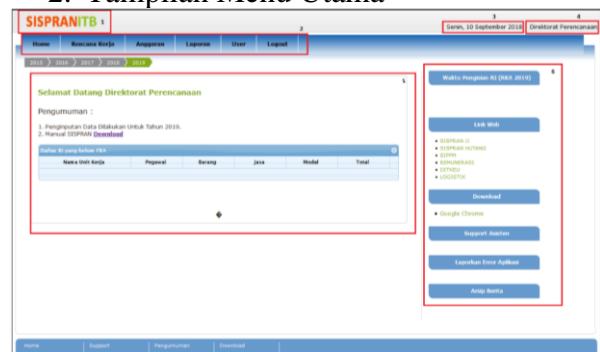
2. Tampilan Menu Utama

SISPRANITB 1

3 Senin, 10 September 2018 4 Direktorat Perencanaan

Home Rencana Kerja Anggaran Laporan User Logout 2

2015 2016 2017 2018 2019

5

Selamat Datang Direktorat Perencanaan

Pengumuman :

1. Penginputan Data Dilakukan Untuk Tahun 2019.
2. Manual SISPRAN Download

Daftar RI yang belum RKA

| Nama Unit Kerja | Pegawai | Barang | Jasa | Modal | Total |
|---|---|---|---|---|---|
| | | | | | |

6

Waktu Pengisian RI (RKA 2019)

Link Web

- SISPRAN RI
- SISPRAN HUTANG
- SIPPH
- SIMUNIKASI
- SITNEU
- LOGISTIK

Download

- Google Chrome

Support Asisten

Laporkan Error Aplikasi

Arsip Berita

Home Support Pengumuman Download